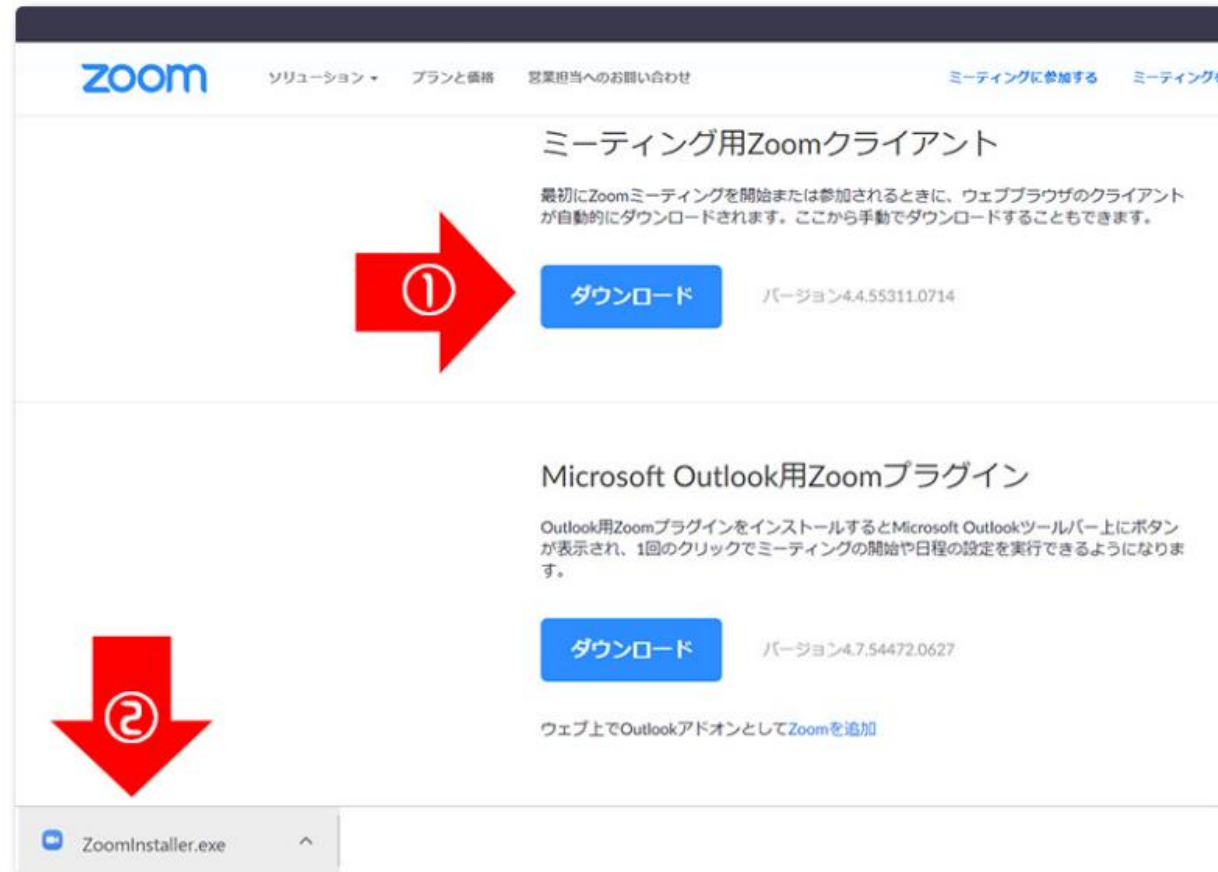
zoom ソリューション ▾ プランと価格 営業担当へのお問い合わせ ミーティングに参加する ミーティング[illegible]

ミーティング用Zoomクライアント

最初にZoomミーティングを開始または参加されるときに、ウェブブラウザのクライアントが自動的にダウンロードされます。ここから手動でダウンロードすることもできます。

①

ダウンロード バージョン4.4.55311.0714

Microsoft Outlook用Zoomプラグイン

Outlook用ZoomプラグインをインストールするとMicrosoft Outlookツールバー上にボタンが表示され、1回のクリックでミーティングの開始や日程の設定を実行できるようになります。

ダウンロード バージョン4.7.54472.0627

ウェブ上でOutlookアドオンとしてZoomを追加

②

ZoomInstaller.exe ^